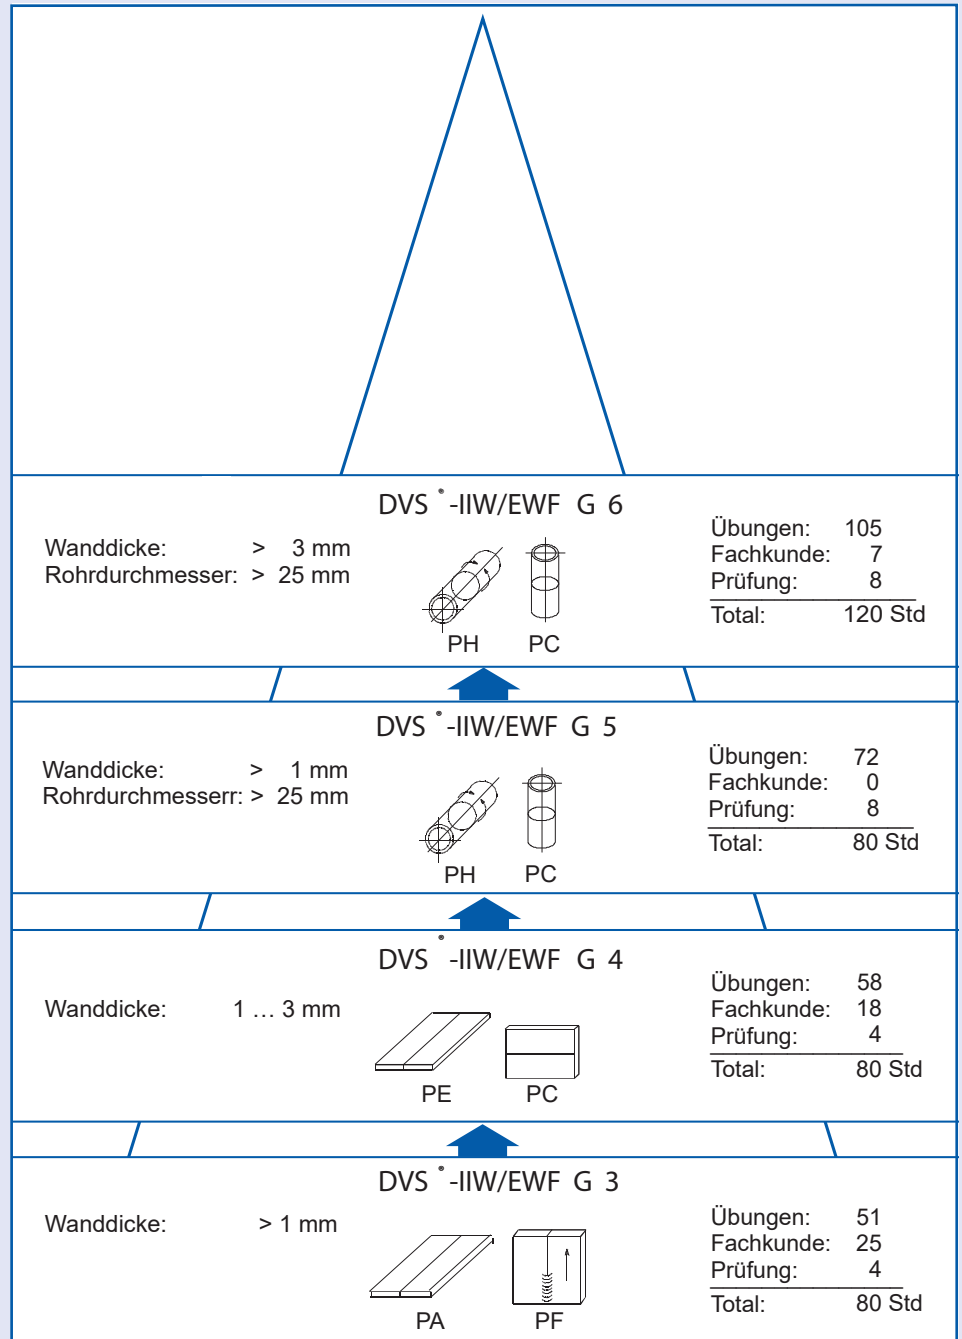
DVS®-IIW/EWF G 6

Wanddicke: > 3 mm
Rohrdurchmesser: > 25 mm

PH PC

Übungen: 105
Fachkunde: 7
Prüfung: 8
Total: 120 Std

DVS®-IIW/EWF G 5

Wanddicke: > 1 mm
Rohrdurchmesserr: > 25 mm

PH PC

Übungen: 72
Fachkunde: 0
Prüfung: 8
Total: 80 Std

DVS®-IIW/EWF G 4

Wanddicke: 1 … 3 mm

PE PC

Übungen: 58
Fachkunde: 18
Prüfung: 4
Total: 80 Std

DVS®-IIW/EWF G 3

Wanddicke: > 1 mm

PA PF

Übungen: 51
Fachkunde: 25
Prüfung: 4
Total: 80 Std